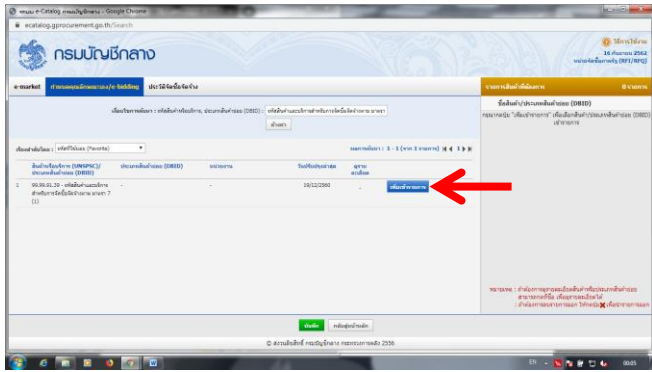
ระบบ e-Catalog ระบบบัญชีกลาง - Google Chrome

ecatalog.gprocurement.go.th/Search

กรมบัญชีกลาง

ใช้งานโดย
16 กันยายน 2562
หน่วยจัดซื้อ (RFI/RFQ)

e-market | การตกลงราคา/e-bidding | ประวัติจัดซื้อจัดจ้าง

รายการสินค้าที่ต้องการ 0 รายการ

เงื่อนไขการค้นหา : รหัสสินค้าหรือบริการ, ประเภทสินค้าย่อย (DBID) : รหัสสินค้าและบริการสำหรับการจัดซื้อจัดจ้างตามมาตรา

ค้นหา

ชื่อสินค้า/ประเภทสินค้าย่อย (DBID)

กรุณากดปุ่ม "เพิ่มเข้าตะกร้า" เพื่อเลือกสินค้า/ประเภทสินค้าย่อย (DBID) เข้าตะกร้า

เรียงลำดับโดย : รหัสที่ใช้บ่อย (Favorite)

ผลการค้นหา : 1 - 1 (จาก 1 รายการ)

| | สินค้าหรือบริการ (UNSPSC)/ประเภทสินค้าย่อย (DBID) | ประเภทสินค้าย่อย (DBID) | หน่วยนับ | วันปรับปรุงล่าสุด | สถานะเอกสาร | |
|---|---|---|---|---|---|---|
| 1 | 99.99.01.29 - รหัสสินค้าและบริการสำหรับการจัดซื้อจัดจ้างตามมาตรา 7 (1) | - | - | 19/12/2560 | - | เพิ่มเข้าตะกร้า |

หมายเหตุ : ถ้าต้องการดูรายละเอียดสินค้าหรือประเภทสินค้าย่อย สามารถกดที่ชื่อ เพื่อดูรายละเอียดได้
: ถ้าต้องการลบรายการออก ให้กดปุ่ม เพื่อนำรายการออก

บันทึก | กลับสู่หน้าหลัก

© สงวนลิขสิทธิ์ กรมบัญชีกลาง กระทรวงการคลัง 2556

EN 00:05